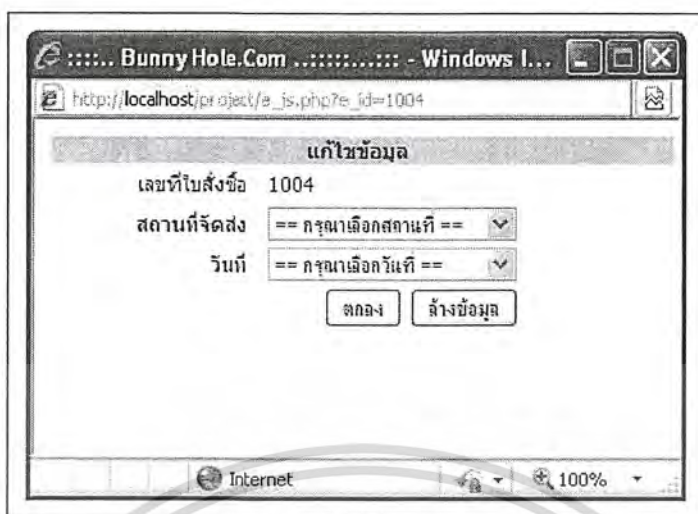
:::::. Bunny Hole.Com ..::::::..::: - Windows I...

http://localhost/project/e_js.php?e_id=1004

แก้ไขข้อมูล

เลขที่ใบสั่งซื้อ 1004

สถานที่จัดส่ง == กรุณาเลือกสถานที่ ==

วันที่ == กรุณาเลือกวันที่ ==

ตกลง ล้างข้อมูล

Internet 100%